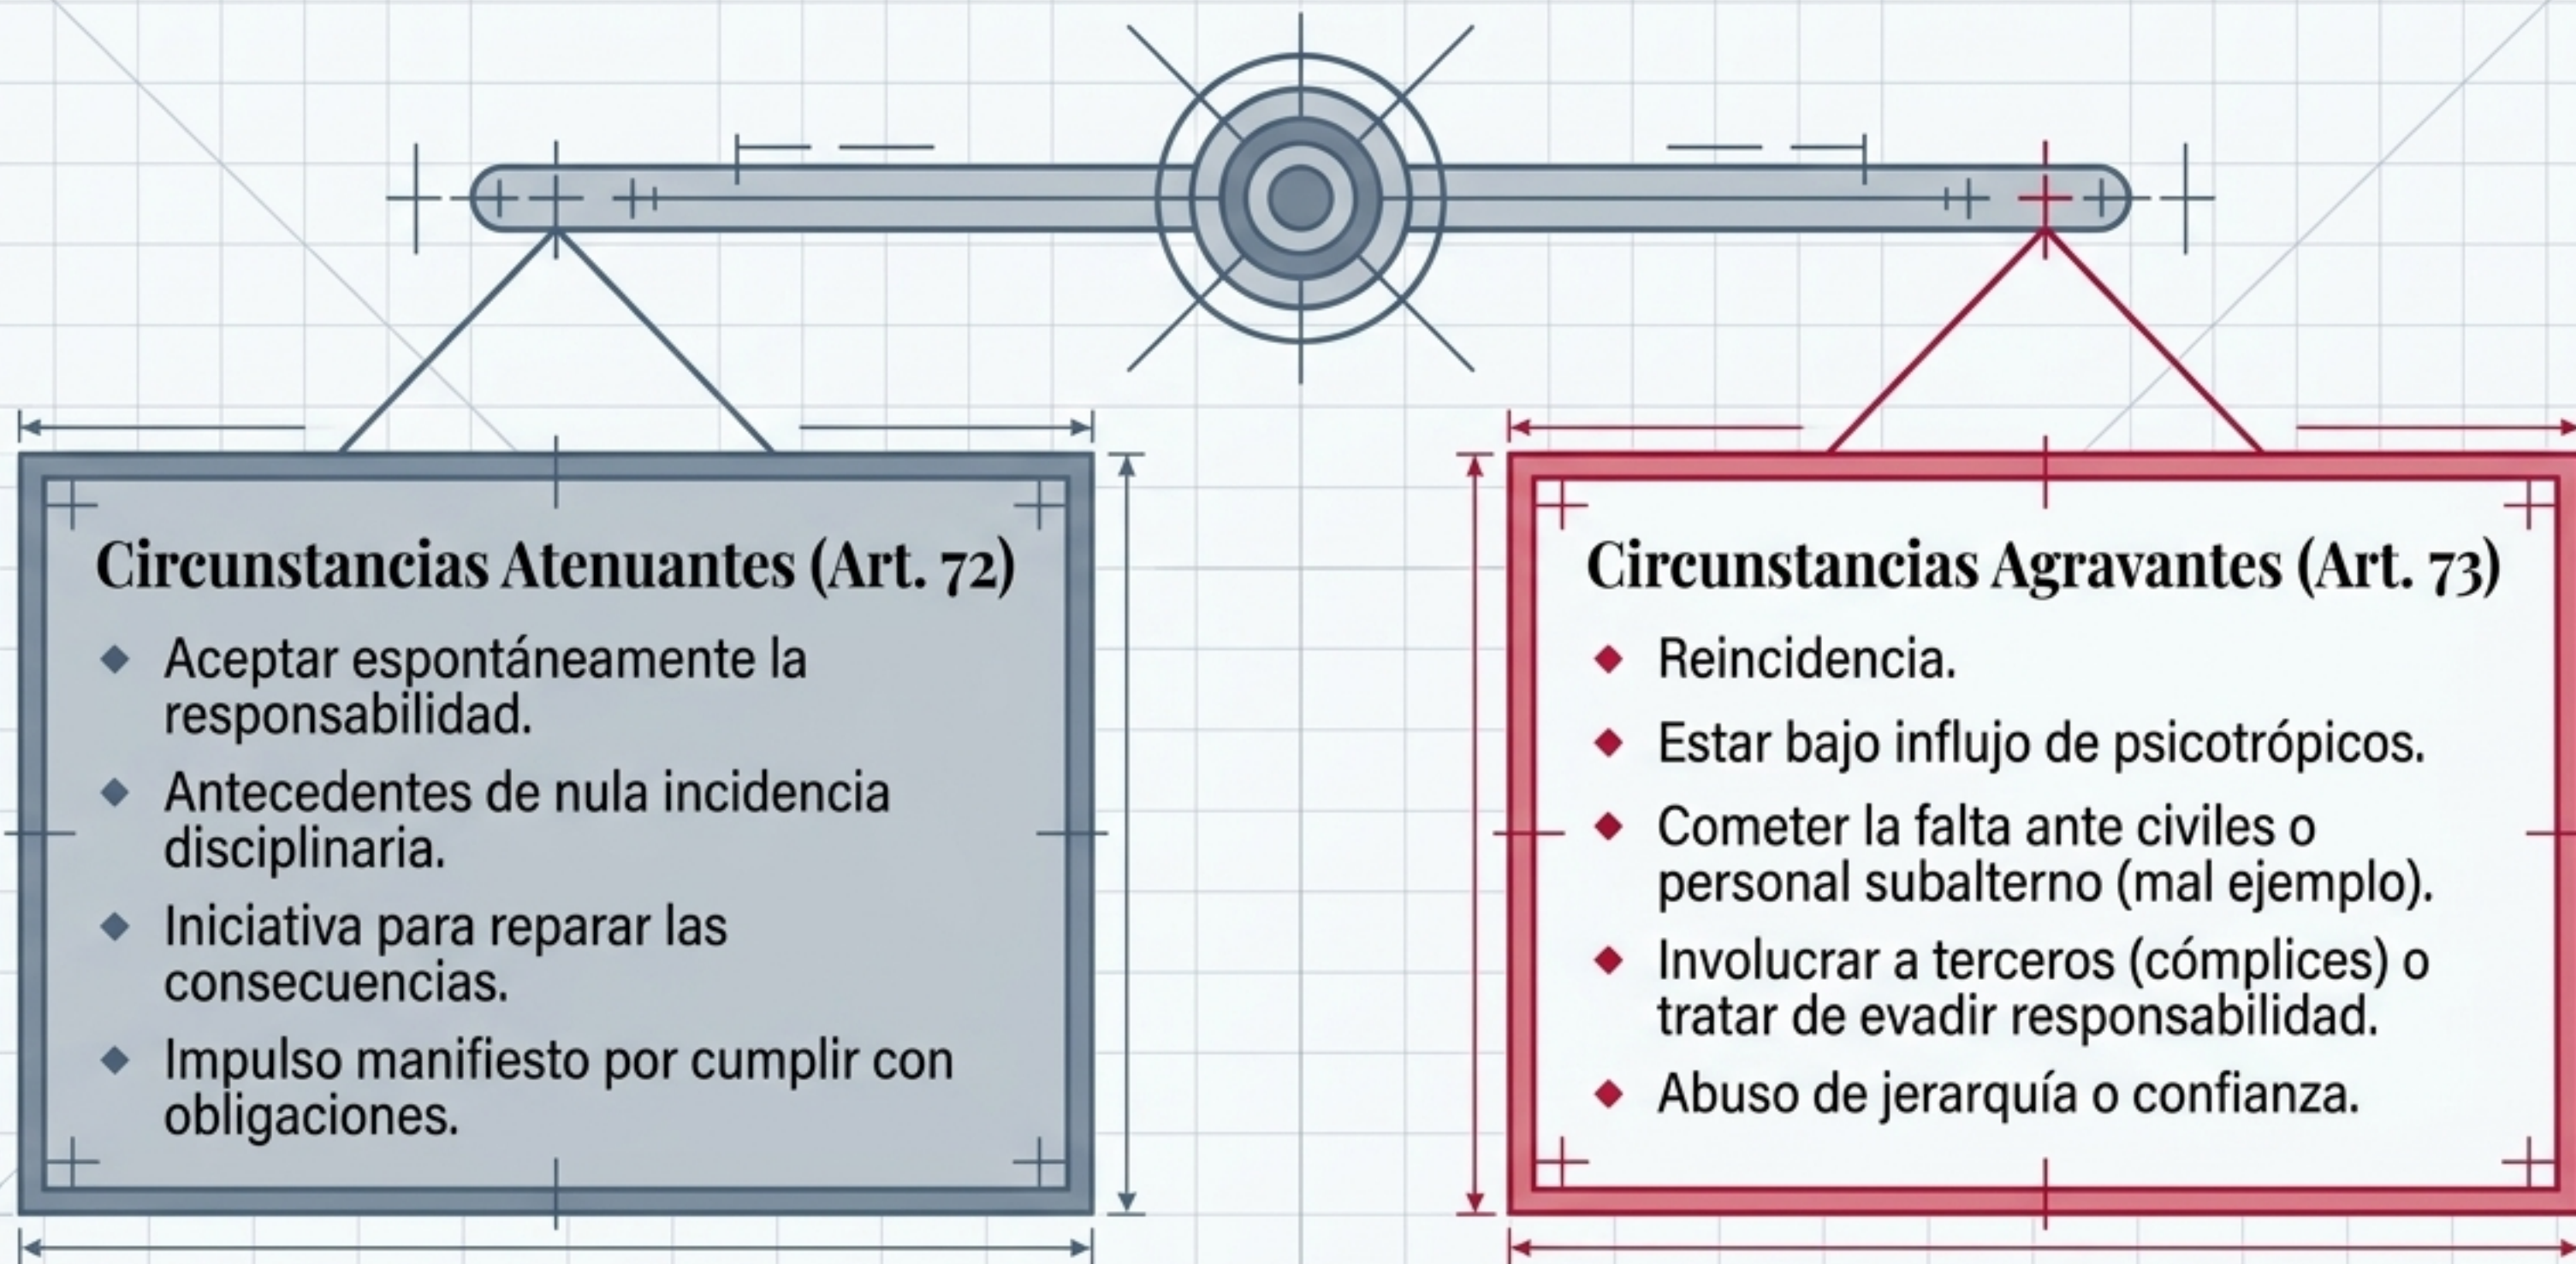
Circunstancias Atenuantes (Art. 72)

- Aceptar espontáneamente la responsabilidad.
- Antecedentes de nula incidencia disciplinaria.
- Iniciativa para reparar las consecuencias.
- Impulso manifiesto por cumplir con obligaciones.

Circunstancias Agravantes (Art. 73)

- Reincidencia.
- Estar bajo influjo de psicotrópicos.
- Cometer la falta ante civiles o personal subalterno (mal ejemplo).
- Involucrar a terceros (cómplices) o tratar de evadir responsabilidad.
- Abuso de jerarquía o confianza.